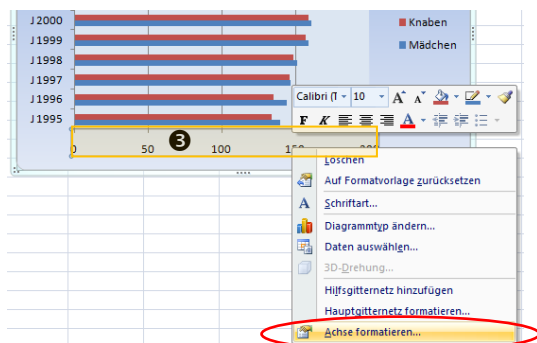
J 2000
J 1999
J 1998
J 1997
J 1996
J 1995

Knaben
Mädchen

0
50
100
150
200

❸

Calibri (T
10
A
A
F
K
A

Löschen
Auf Formatvorlage zurücksetzen
Schriftart...
Diagrammtyp ändern...
Daten auswählen...
3D-Drehung...
Hilfsgitternetz hinzufügen
Hauptgitternetz formatieren...
Achse formatieren...